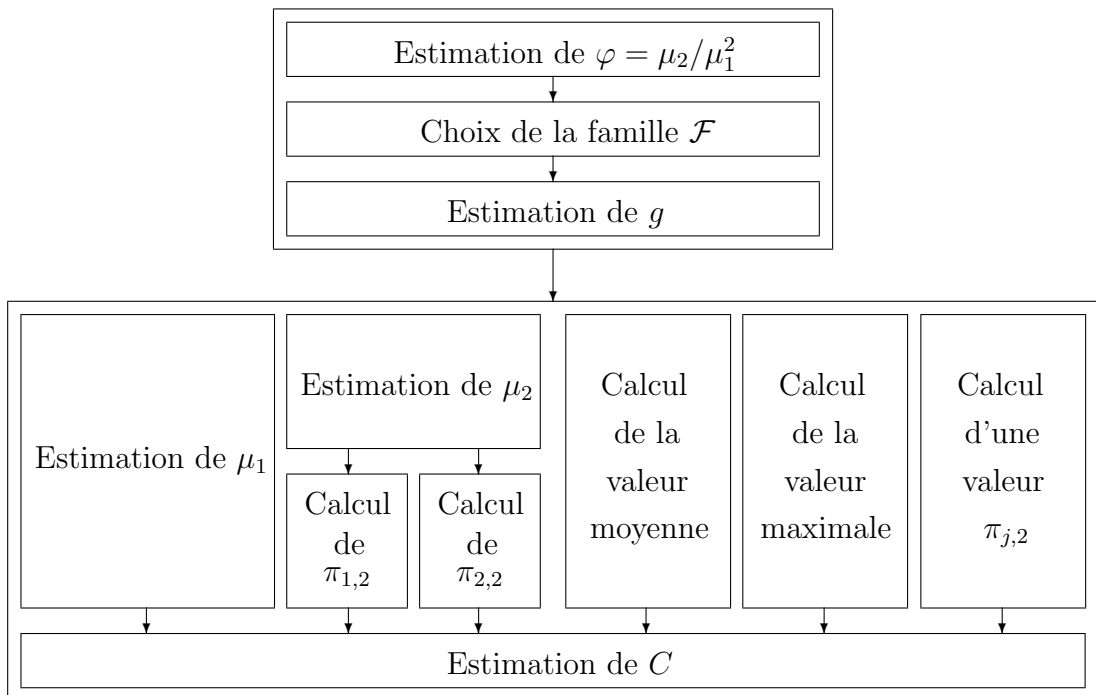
Estimation de $\varphi = \mu_2/\mu_1^2$

Choix de la famille $\mathcal{F}$

Estimation de $g$

Estimation de $\mu_1$

Estimation de $\mu_2$

Calcul de $\pi_{1,2}$

Calcul de $\pi_{2,2}$

Calcul de la valeur moyenne

Calcul de la valeur maximale

Calcul d'une valeur $\pi_{j,2}$

Estimation de $C$